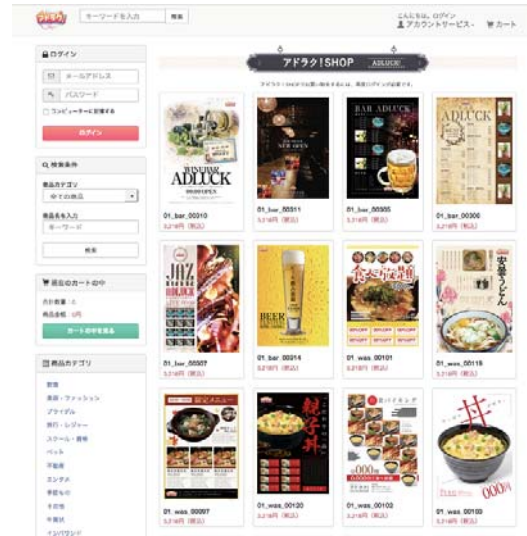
アドラク

キーワードを入力 検索

こんにちは、ログイン
アカウントサービス カート

ログイン
メールアドレス
パスワード
コンピューターに記憶する
ログイン

検索条件
商品カテゴリ
全ての商品
商品名を入力
キーワード
検索

現在のカートの中
合計数量：0
商品金額：0円
カートの中を見る

商品カテゴリ
飲食
美容・ファッション
ブライダル
旅行・レジャー
スクール・習校
ペット
不動産
ヨンテオ
季節もの
その他
年賀状
インバウンド

アドラク!SHOP ADLUCK

ADLUCK
01_bar_00310
3,218円（税込）

BAR ADLUCK NEW OPEN
01_bar_00311
3,218円（税込）

BAR ADLUCK
01_bar_00305
3,218円（税込）

ADLUCK
01_bar_00306
3,218円（税込）

JAZZ
01_bar_00307
3,218円（税込）

BEER
01_bar_00314
3,218円（税込）

01_was_00101
3,218円（税込）

01_was_00118
3,218円（税込）

01_was_00097
3,218円（税込）

親子丼
01_was_00120
3,218円（税込）

01_was_00102
3,218円（税込）

丼
01_was_00100
3,218円（税込）